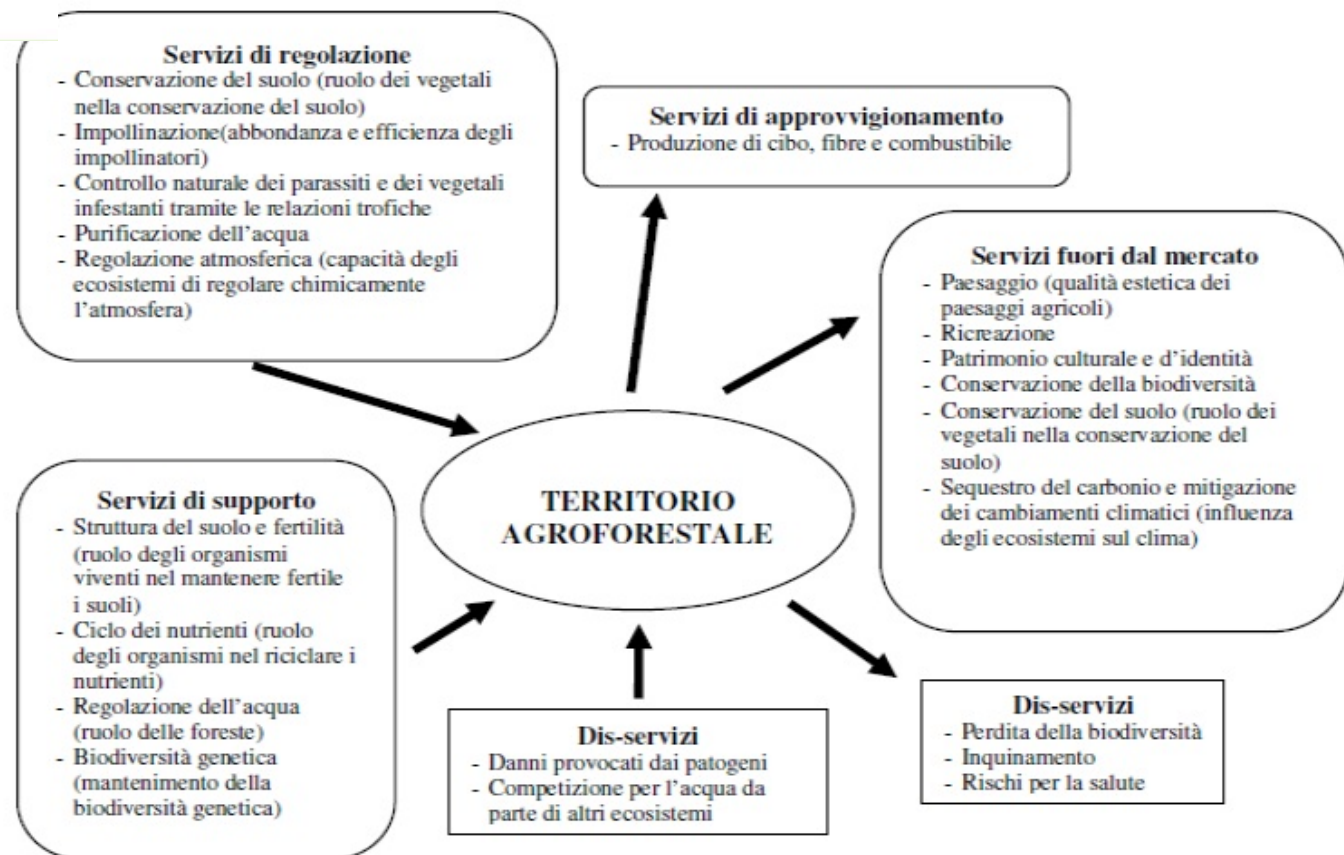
**Servizi di regolazione**
- Conservazione del suolo (ruolo dei vegetali nella conservazione del suolo)
- Impollinazione(abbondanza e efficienza degli impollinatori)
- Controllo naturale dei parassiti e dei vegetali infestanti tramite le relazioni trofiche
- Purificazione dell'acqua
- Regolazione atmosferica (capacità degli ecosistemi di regolare chimicamente l'atmosfera)

**Servizi di approvvigionamento**
- Produzione di cibo, fibre e combustibile

**Servizi fuori dal mercato**
- Paesaggio (qualità estetica dei paesaggi agricoli)
- Ricreazione
- Patrimonio culturale e d'identità
- Conservazione della biodiversità
- Conservazione del suolo (ruolo dei vegetali nella conservazione del suolo)
- Sequestro del carbonio e mitigazione dei cambiamenti climatici (influenza degli ecosistemi sul clima)

TERRITORIO AGROFORESTALE

**Servizi di supporto**
- Struttura del suolo e fertilità (ruolo degli organismi viventi nel mantenere fertile i suoli)
- Ciclo dei nutrienti (ruolo degli organismi nel riciclare i nutrienti)
- Regolazione dell'acqua (ruolo delle foreste)
- Biodiversità genetica (mantenimento della biodiversità genetica)

**Dis-servizi**
- Danni provocati dai patogeni
- Competizione per l'acqua da parte di altri ecosistemi

**Dis-servizi**
- Perdita della biodiversità
- Inquinamento
- Rischi per la salute